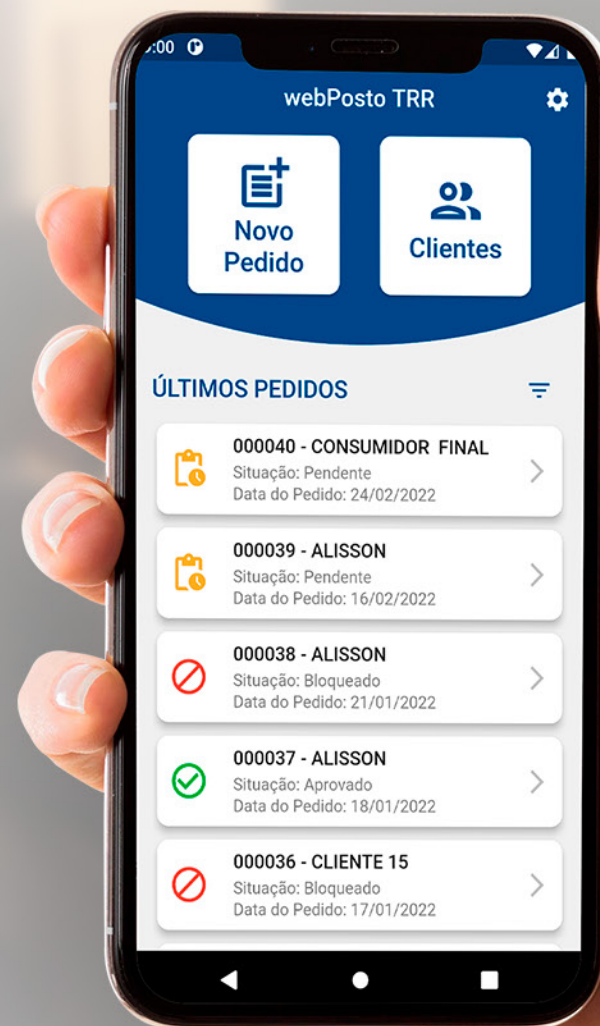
:00

webPosto TRR

Novo Pedido

Clientes

ÚLTIMOS PEDIDOS

000040 - CONSUMIDOR FINAL
Situação: Pendente
Data do Pedido: 24/02/2022

000039 - ALISSON
Situação: Pendente
Data do Pedido: 16/02/2022

000038 - ALISSON
Situação: Bloqueado
Data do Pedido: 21/01/2022

000037 - ALISSON
Situação: Aprovado
Data do Pedido: 18/01/2022

000036 - CLIENTE 15
Situação: Bloqueado
Data do Pedido: 17/01/2022